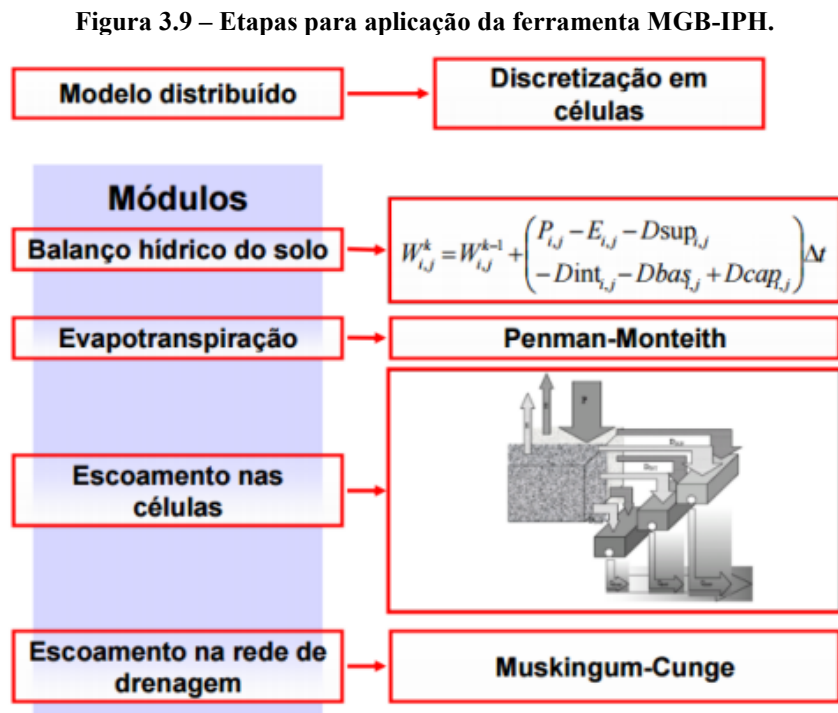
Figura 3.9 – Etapas para aplicação da ferramenta MGB-IPH.

Modelo distribuído

Discretização em células

Módulos

Balanço hídrico do solo

$W_{i,j}^{k} = W_{i,j}^{k-1} + \begin{pmatrix} P_{i,j} - E_{i,j} - D\sup_{i,j} \\ - D\text{int}_{i,j} - Dbas_{i,j} + Dcap_{i,j} \end{pmatrix} \Delta t$

Evapotranspiração

Penman-Monteith

Escoamento nas células

Escoamento na rede de drenagem

Muskingum-Cunge